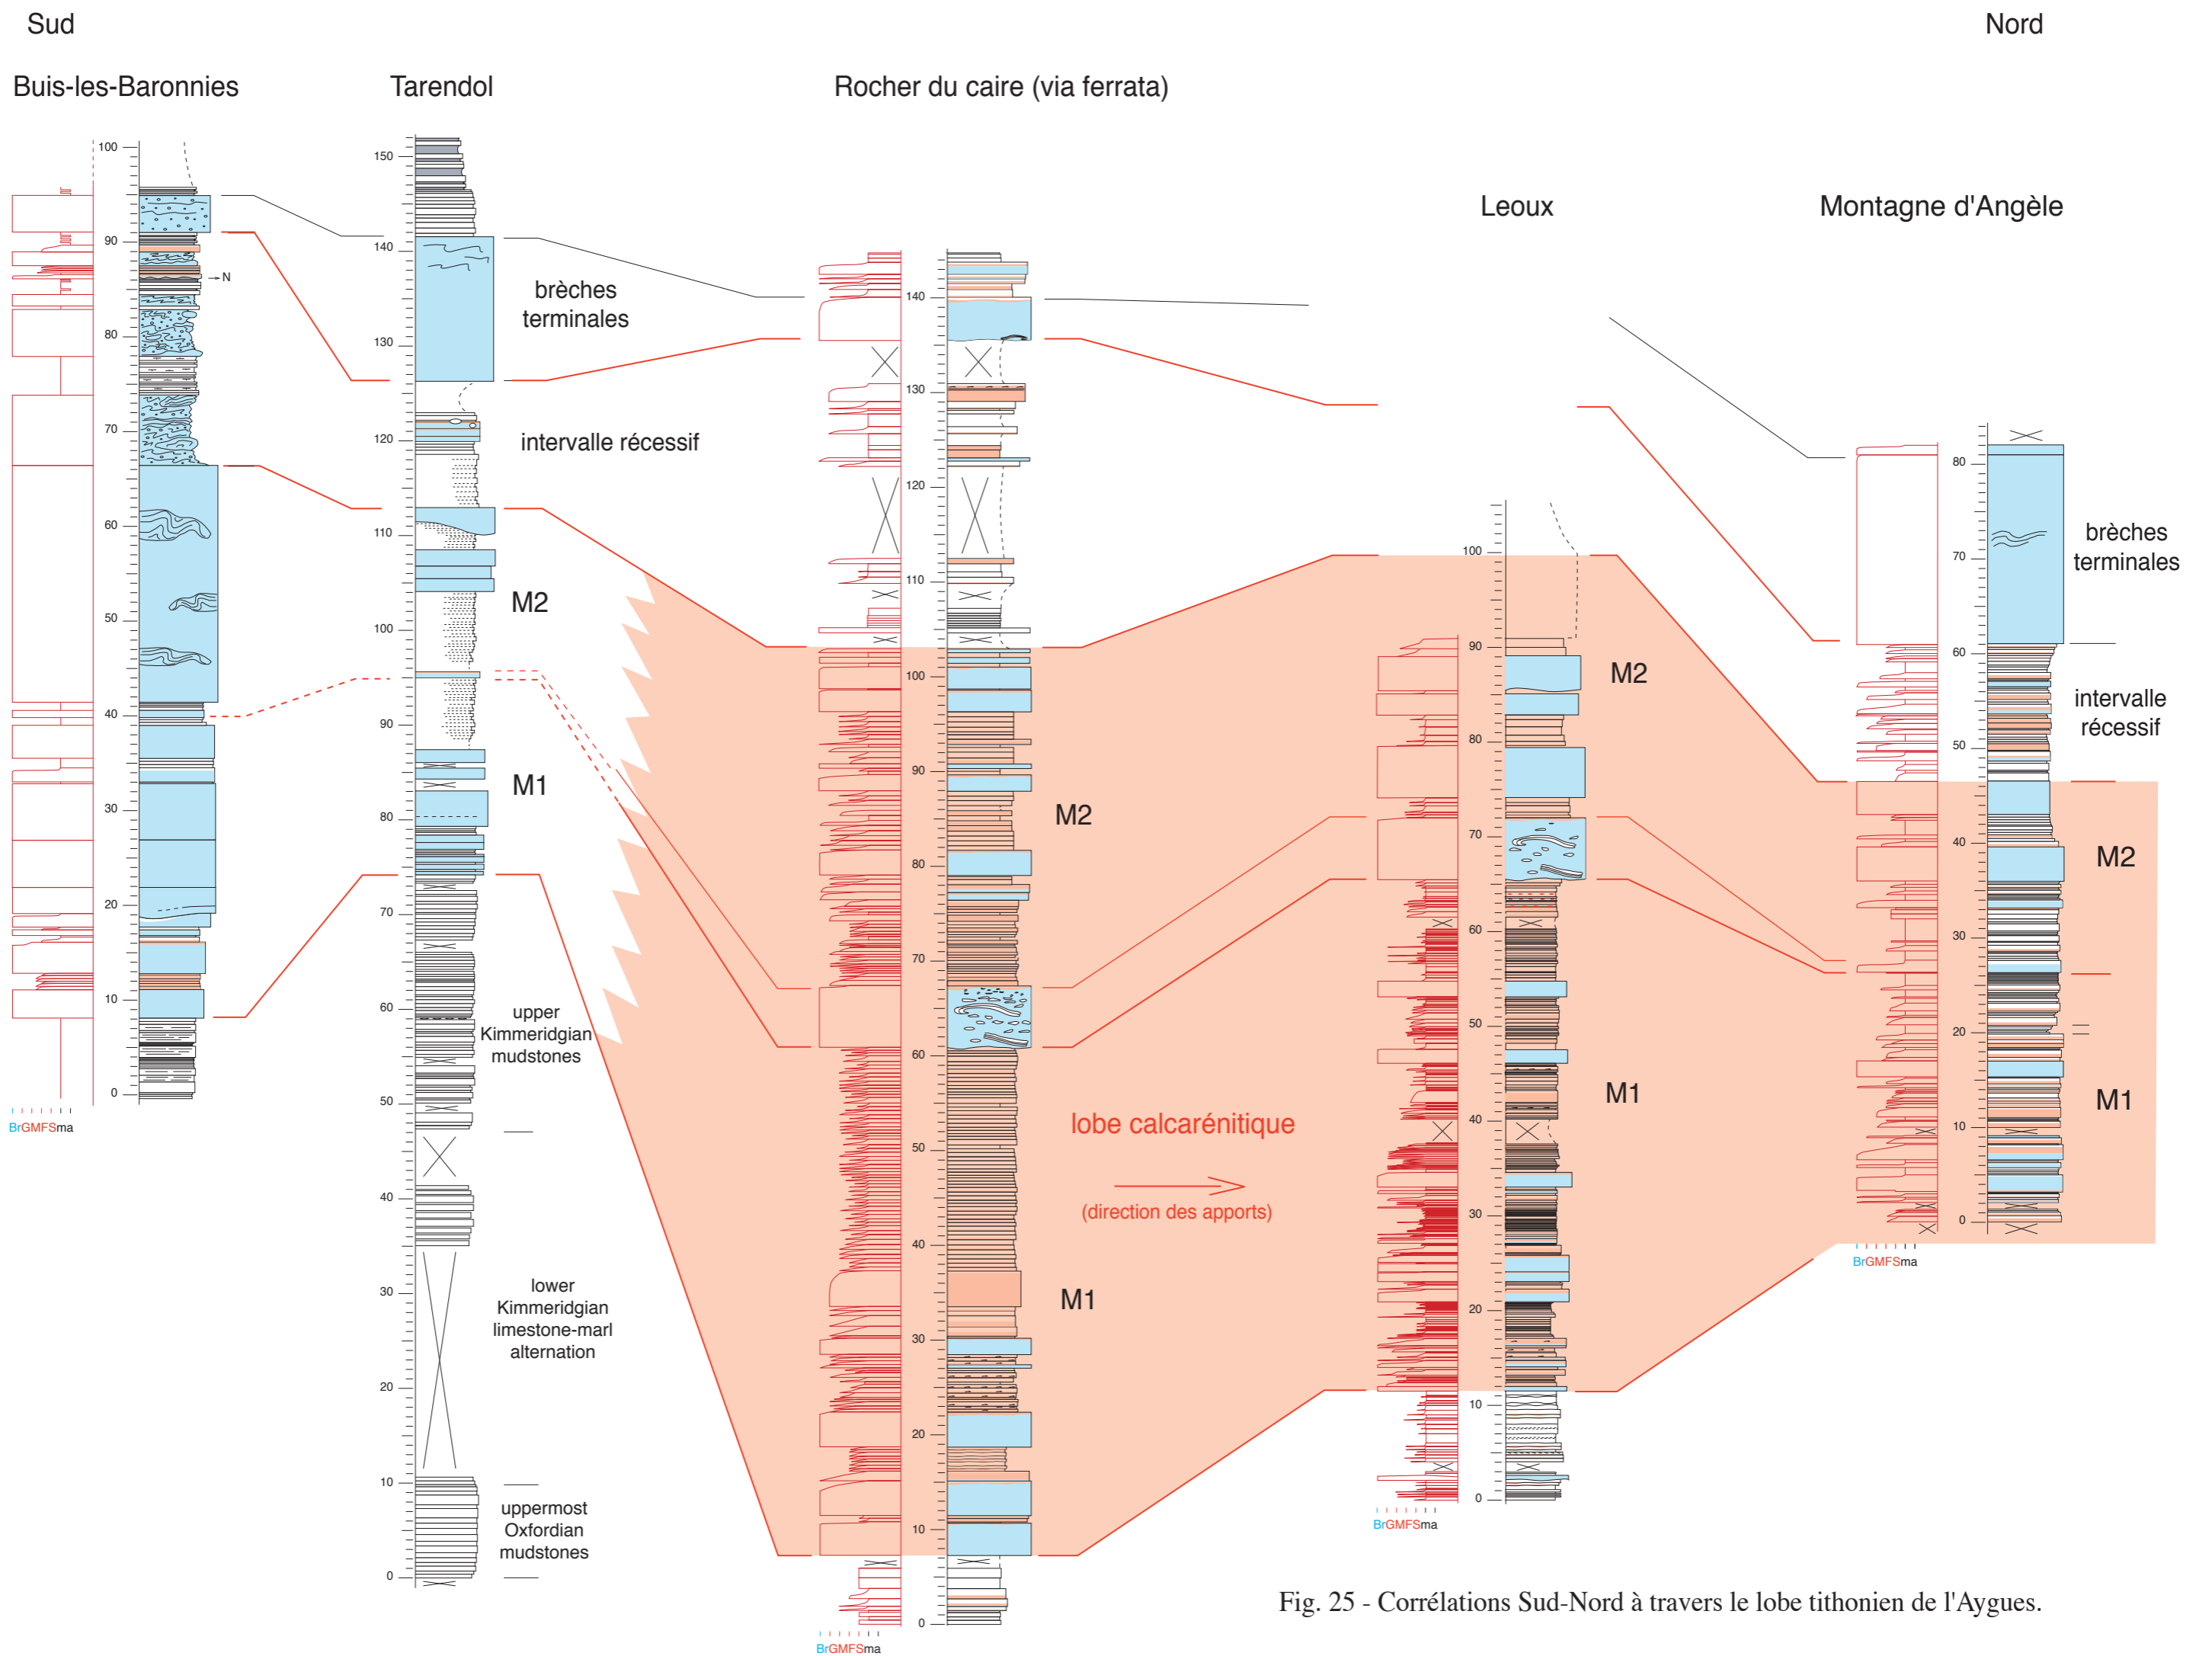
Sud

Nord

Buis-les-Baronnies

Tarendol

Rocher du caire (via ferrata)

Leoux

Montagne d'Angèle

100
90
80
70
60
50
40
30
20
10
0

→N

BrGMFSma

150
140
130
120
110
100
90
80
70
60
50
40
30
20
10
0

brèches terminales

intervalle récessif

M2

M1

upper Kimmeridgian mudstones

lower Kimmeridgian limestone-marl alternation

uppermost Oxfordian mudstones

140
130
120
110
100
90
80
70
60
50
40
30
20
10
0

M2

M1

BrGMFSma

lobe calcarénitique

(direction des apports)

100
90
80
70
60
50
40
30
20
10
0

M2

M1

BrGMFSma

80
70
60
50
40
30
20
10
0

brèches terminales

intervalle récessif

M2

M1

BrGMFSma

Fig. 25 - Corrélations Sud-Nord à travers le lobe tithonien de l'Aygues.